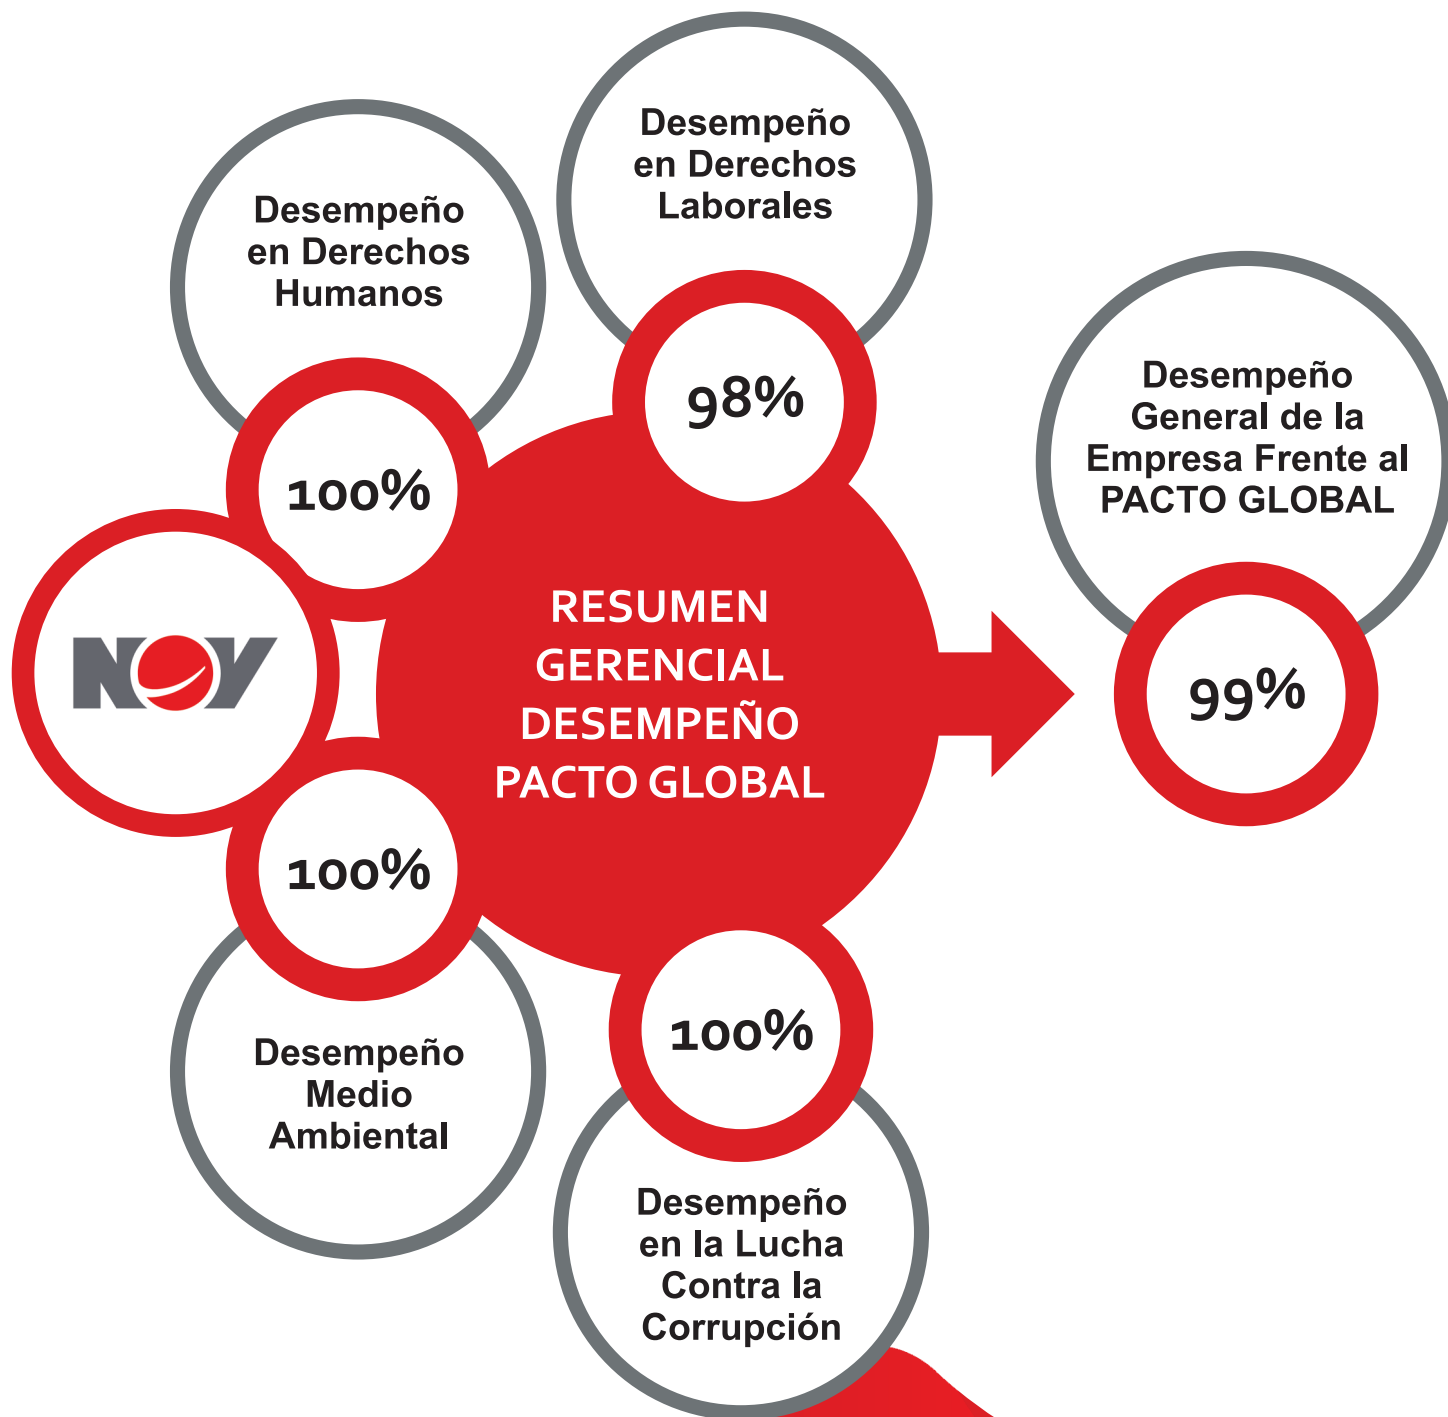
Desempeño en Derechos Laborales

98%

Desempeño en Derechos Humanos

100%

NOV

RESUMEN GERENCIAL DESEMPEÑO PACTO GLOBAL

Desempeño General de la Empresa Frente al PACTO GLOBAL

99%

100%

Desempeño Medio Ambiental

100%

Desempeño en la Lucha Contra la Corrupción